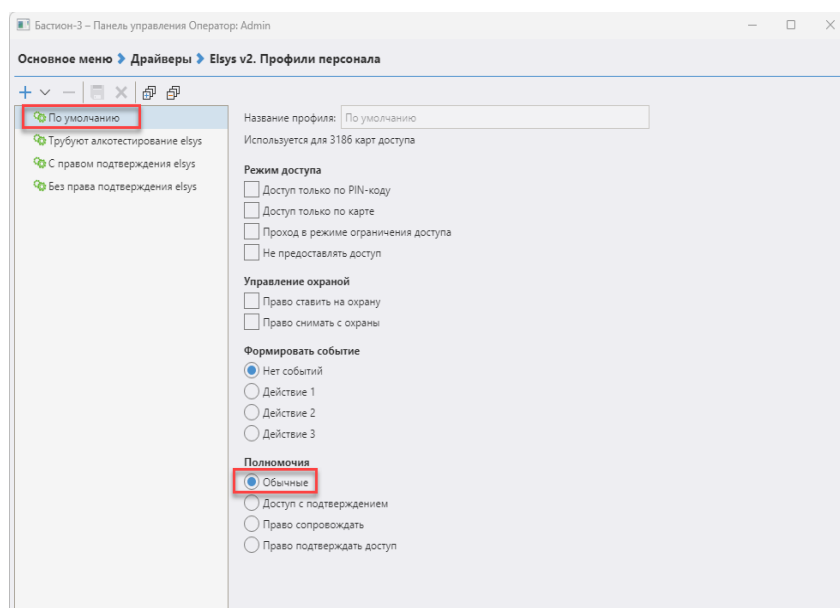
Бастион-3 – Панель управления Оператор: Admin

Основное меню › Драйверы › Elsys v2. Профили персонала

По умолчанию
Трубуют алкотестирование elsys
С правом подтверждения elsys
Без права подтверждения elsys

Название профиля: По умолчанию
Используется для 3186 карт доступа

Режим доступа
Доступ только по PIN-коду
Доступ только по карте
Проход в режиме ограничения доступа
Не предоставлять доступ

Управление охраной
Право ставить на охрану
Право снимать с охраны

Формировать событие
Нет событий
Действие 1
Действие 2
Действие 3

Полномочия
Обычные
Доступ с подтверждением
Право сопровождать
Право подтверждать доступ